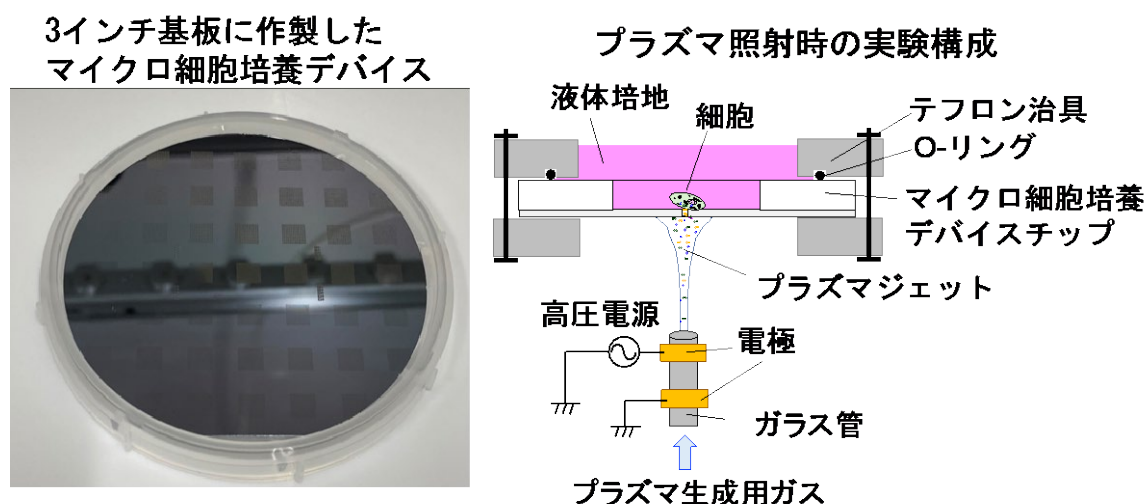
3インチ基板に作製したマイクロ細胞培養デバイス

プラズマ照射時の実験構成

液体培地

細胞

テフロン治具

O-リング

マイクロ細胞培養デバイスチップ

プラズマジェット

高圧電源

電極

ガラス管

プラズマ生成用ガス